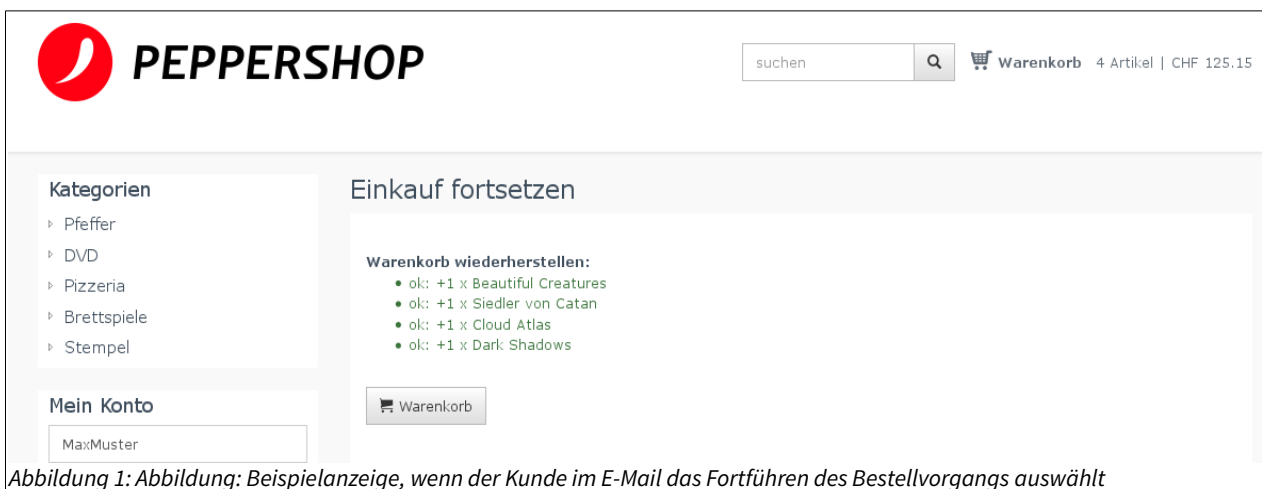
PEPPERSHOP

suchen

Warenkorb 4 Artikel | CHF 125.15

Kategorien
Pfeffer
DVD
Pizzeria
Brettspiele
Stempel

Mein Konto
MaxMuster

Einkauf fortsetzen

Warenkorb wiederherstellen:
- ok: +1 x Beautiful Creatures
- ok: +1 x Siedler von Catan
- ok: +1 x Cloud Atlas
- ok: +1 x Dark Shadows

Warenkorb

Abbildung 1: Abbildung: Beispielanzeige, wenn der Kunde im E-Mail das Fortführen des Bestellvorgangs auswählt